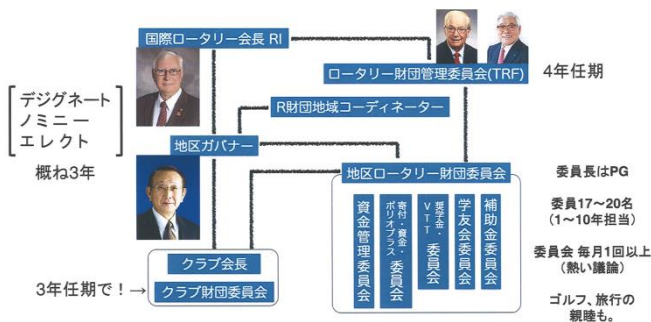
国際ロータリー会長 RI

ロータリー財団管理委員会(TRF)

4年任期

デジグネート
ノミニー
エレクト

概ね3年

R財団地域コーディネーター

地区ガバナー

地区ロータリー財団委員会

資金管理委員会

寄付・資金・ポリオプラス・委員会

奨学金・VTT・委員会

学友会委員会

補助金委員会

委員長はPG

委員17～20名
(1～10年担当)

委員会 毎月1回以上
(熱い議論)

ゴルフ、旅行の
親睦も。

3年任期で！→

クラブ会長

クラブ財団委員会